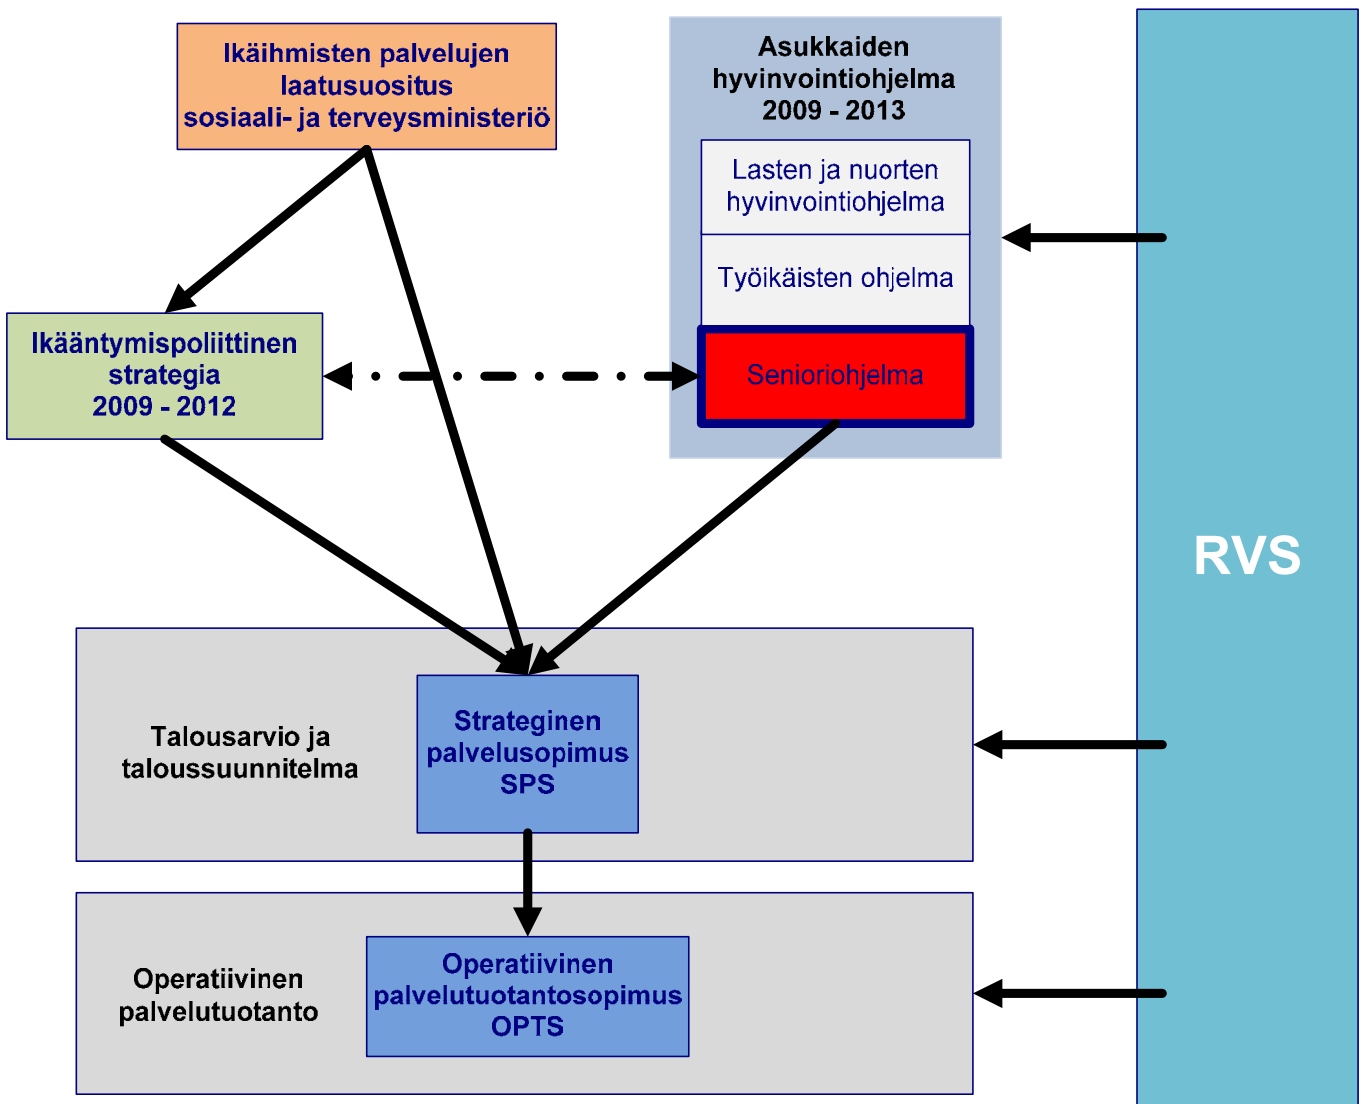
Ikäihmisten palvelujen laatusuositus sosiaali- ja terveysministeriö

Asukkaiden hyvinvointiohjelma 2009 - 2013

Lasten ja nuorten hyvinvointiohjelma

Työikäisten ohjelma

Senioriohjelma

Ikääntymispoliittinen strategia 2009 - 2012

RVS

Talousarvio ja taloussuunnitelma

Strateginen palvelusopimus SPS

Operatiivinen palvelutuotanto

Operatiivinen palvelutuotantosopimus OPTS